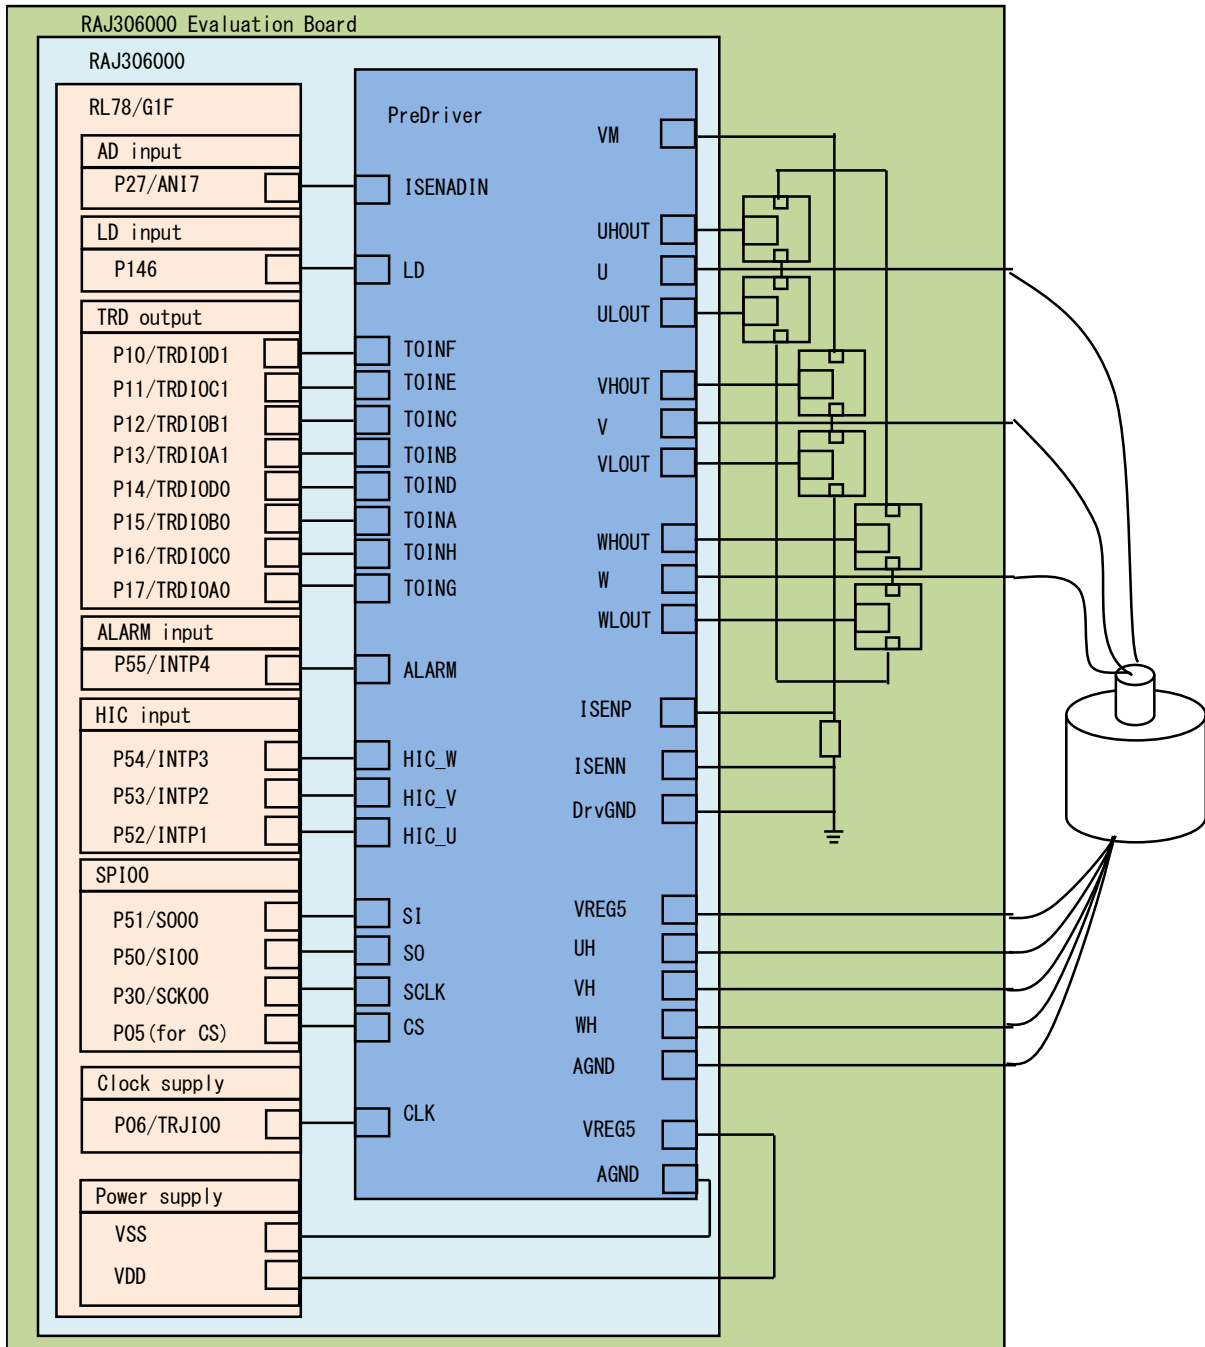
RAJ306000 Evaluation Board

RAJ306000

RL78/G1F

AD input
P27/ANI7

LD input
P146

TRD output
P10/TRDIOD1
P11/TRDIOC1
P12/TRDIOB1
P13/TRDIOA1
P14/TRDIOD0
P15/TRDIOB0
P16/TRDIOC0
P17/TRDIOA0

ALARM input
P55/INTP4

HIC input
P54/INTP3
P53/INTP2
P52/INTP1

SPI00
P51/SO00
P50/SI00
P30/SCK00
P05(for CS)

Clock supply
P06/TRJIO0

Power supply
VSS
VDD

PreDriver

ISENADIN
LD
TOINF
TOINE
TOINC
TOINB
TOIND
TOINA
TOINH
TOING
ALARM
HIC_W
HIC_V
HIC_U
SI
SO
SCLK
CS
CLK

VM
UHOUT
U
ULOUT
VHOUT
V
VLOUT
WHOUT
W
WLOUT
ISENP
ISENN
DrvGND
VREG5
UH
VH
WH
AGND
VREG5
AGND